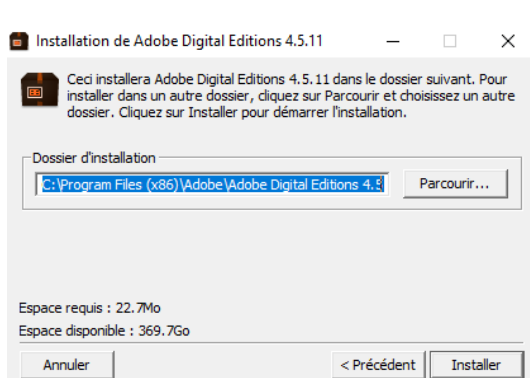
Installation de Adobe Digital Editions 4.5.11

Ceci installera Adobe Digital Editions 4.5.11 dans le dossier suivant. Pour installer dans un autre dossier, cliquez sur Parcourir et choisissez un autre dossier. Cliquez sur Installer pour démarrer l'installation.

Dossier d'installation

C:\Program Files (x86)\Adobe\Adobe Digital Editions 4.5

Parcourir...

Espace requis : 22.7Mo

Espace disponible : 369.7Go

Annuler

< Précédent

Installer